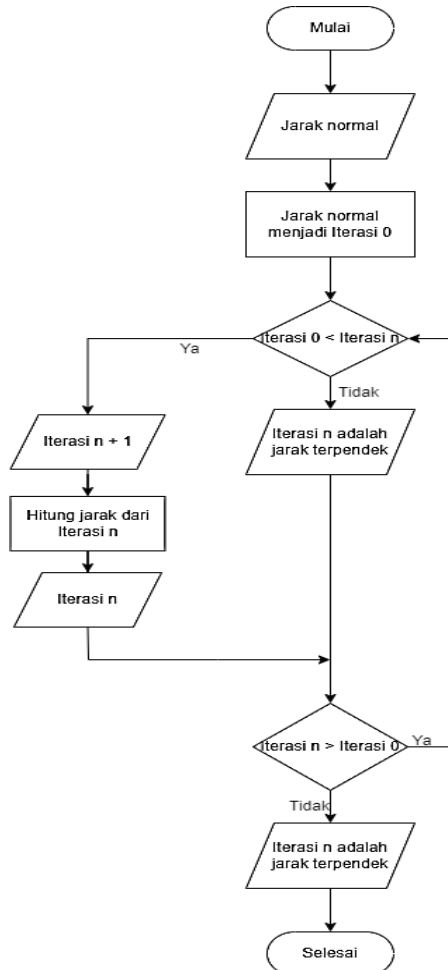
Mulai

Jarak normal

Jarak normal menjadi Iterasi 0

Iterasi 0 < Iterasi n

Ya

Tidak

Iterasi n + 1

Iterasi n adalah jarak terpendek

Hitung jarak dari Iterasi n

Iterasi n

Iterasi n > Iterasi 0

Ya

Tidak

Iterasi n adalah jarak terpendek

Selesai